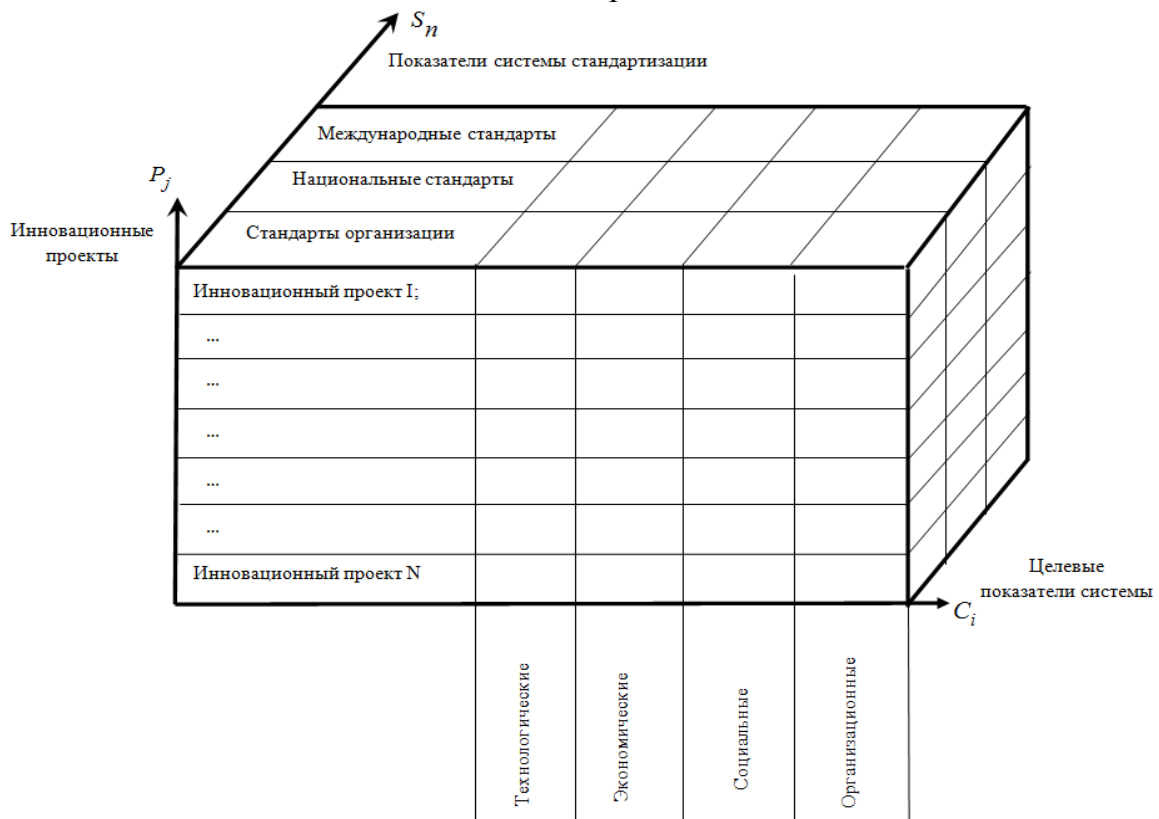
$S_n$

Показатели системы стандартизации

Международные стандарты

Национальные стандарты

Стандарты организации

$P_j$

Инновационные проекты

Инновационный проект I;

...

...

...

...

...

Инновационный проект N

Целевые показатели системы

$C_i$

Технологические

Экономические

Социальные

Организационные